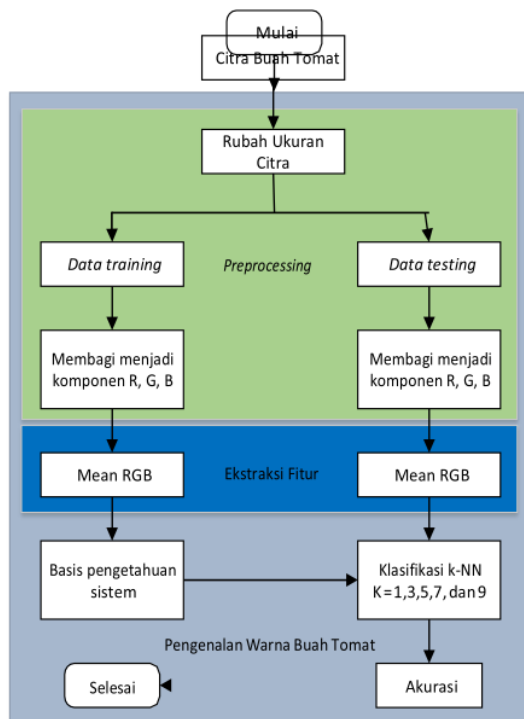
Mulai

Citra Buah Tomat

Rubah Ukuran Citra

Data training

Preprocessing

Data testing

Membagi menjadi komponen R, G, B

Membagi menjadi komponen R, G, B

Mean RGB

Ekstraksi Fitur

Mean RGB

Basis pengetahuan sistem

Klasifikasi k-NN K=1,3,5,7, dan 9

Pengenalan Warna Buah Tomat

Selesai

Akurasi